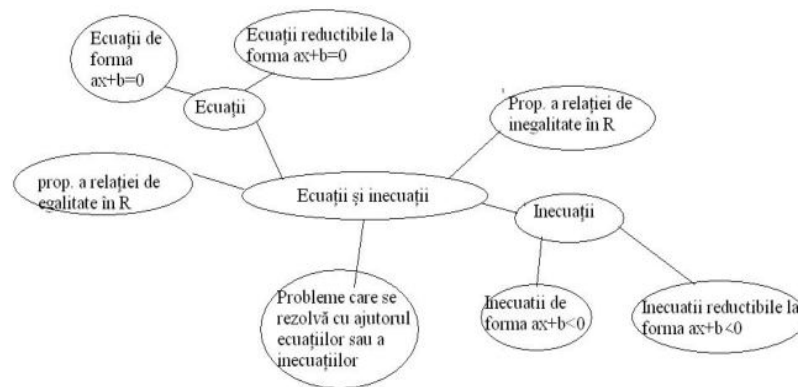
Ecuații de forma ax+b=0

Ecuații reductibile la forma ax+b=0

Ecuații

Prop. a relației de inegalitate în R

prop. a relației de egalitate în R

Ecuații și inecuații

Inecuații

Probleme care se rezolvă cu ajutorul ecuațiilor sau a inecuațiilor

Inecuatii de forma ax+b<0

Inecuatii reductibile la forma ax+b<0